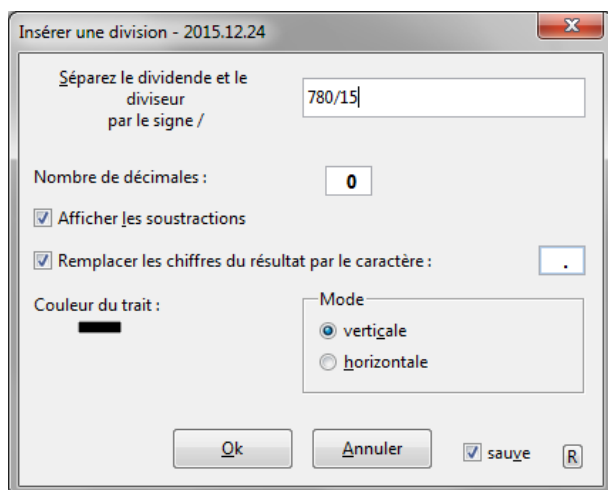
Insérer une division - 2015.12.24

x

Séparez le dividende et le diviseur par le signe /

780/15

Nombre de décimales :

0

Afficher les soustractions

Remplacer les chiffres du résultat par le caractère :

.

Couleur du trait :

Mode

verticale

horizontale

Ok

Annuler

sauve

R